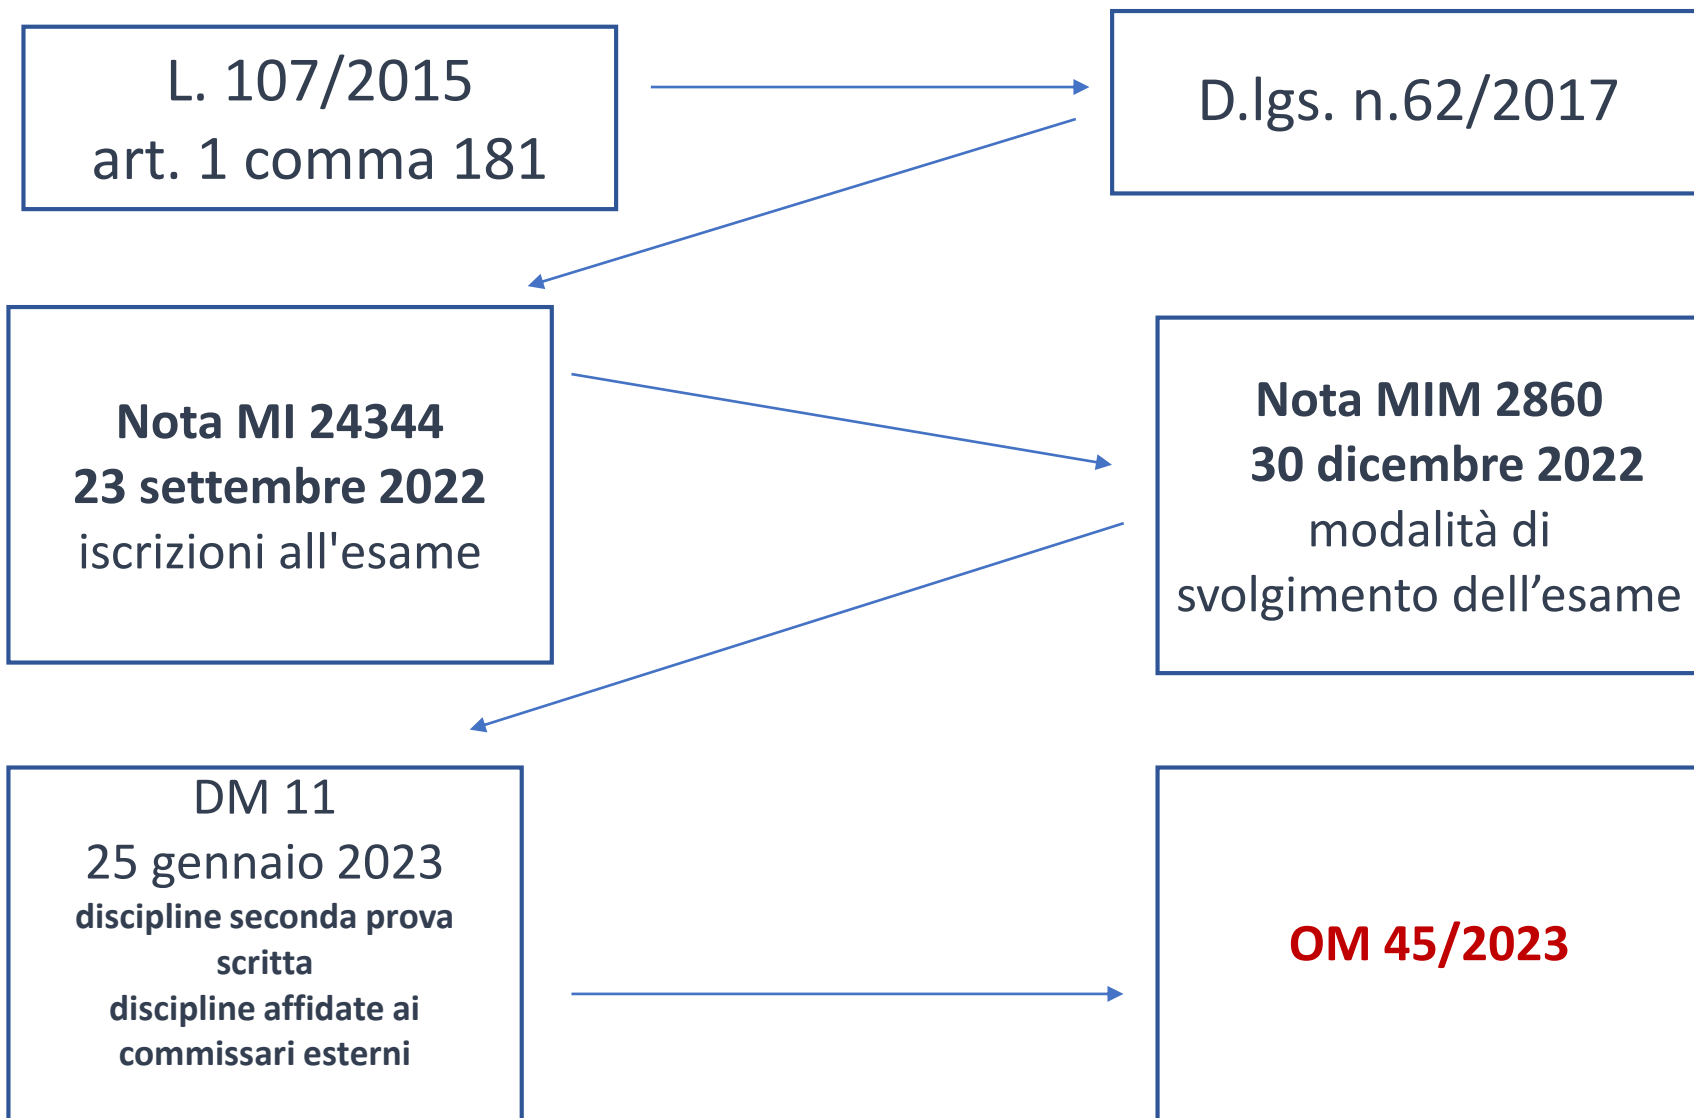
L. 107/2015
art. 1 comma 181

D.lgs. n.62/2017

**Nota MI 24344**
**23 settembre 2022**
iscrizioni all'esame

**Nota MIM 2860**
**30 dicembre 2022**
modalità di svolgimento dell’esame

DM 11
25 gennaio 2023
**discipline seconda prova scritta**
**discipline affidate ai commissari esterni**

**OM 45/2023**